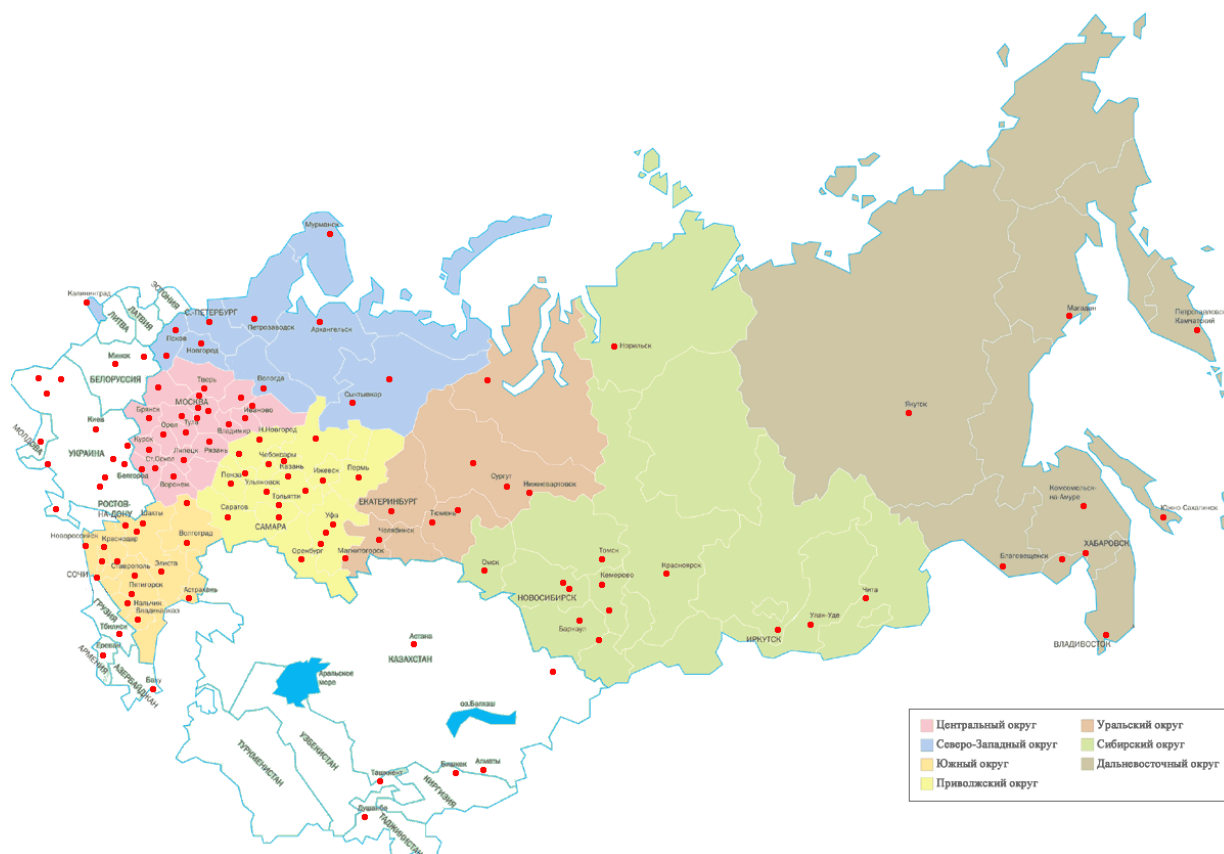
Калининград
ЭСТОНИЯ
ЛАТВИЯ
ЛИТВА
С.-ПЕТЕРБУРГ
Мурманск
Петрозаводск
Архангельск
Псков
Новгород
Минск
БЕЛОРУССИЯ
Тверь
Вологда
МОСКВА
Сыктывкар
Брянск
Тула
Иваново
Киев
Курск
Орел
Владимир
Н.Новгород
МОЛДОВА
УКРАИНА
Липецк
Рязань
Ст.Оскол
Белгород
Воронеж
Пенза
Чебоксары
Казань
Ульяновск
Ижевск
Пермь
Тольятти
Саратов
САМАРА
ЕКАТЕРИНБУРГ
Уфа
РОСТОВ-НА-ДОНУ
Шахты
Новороссийск
Краснодар
Волгоград
Челябинск
Тюмень
Оренбург
Магнитогорск
СОЧИ
Ставрополь
Элиста
Пятигорск
Астрахань
Нальчик
Владикавказ
ГРУЗИЯ
Тбилиси
АРМЕНИЯ
Ереван
АЗЕРБАЙДЖАН
Баку
Норильск
Сургут
Нижневартовск
Омск
Томск
Кемерово
Красноярск
НОВОСИБИРСК
Барнаул
ИРКУТСК
Улан-Удэ
Чита
Якутск
Магадан
Петропавловск-Камчатский
Комсомольск-на-Амуре
Южно-Сахалинск
Благовещенск
ХАБАРОВСК
ВЛАДИВОСТОК
Астана
КАЗАХСТАН
Аральское море
оз.Балхаш
ТУРКМЕНИСТАН
УЗБЕКИСТАН
Ташкент
Бишкек
Алматы
КИРГИЗИЯ
Душанбе
ТАДЖИКИСТАН

Центральный округ
Северо-Западный округ
Южный округ
Приволжский округ
Уральский округ
Сибирский округ
Дальневосточный округ